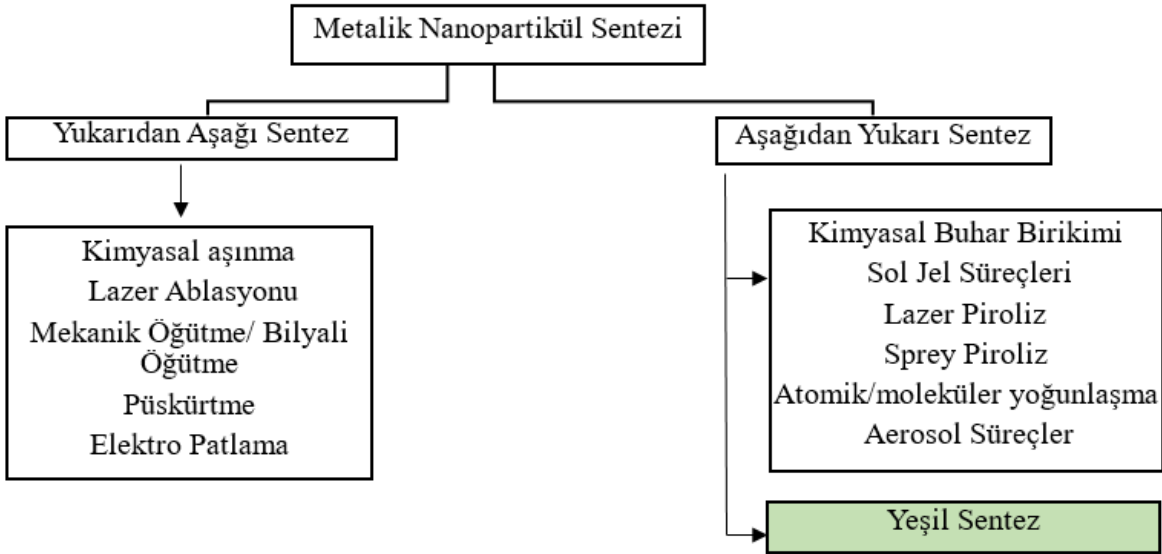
Metalik Nanopartikül Sentezi

Yukarıdan Aşağı Sentez

Aşağıdan Yukarı Sentez

Kimyasal aşınma
Lazer Ablasyonu
Mekanik Öğütme/ Bilyali Öğütme
Püskürtme
Elektro Patlama

Kimyasal Buhar Birikimi
Sol Jel Süreçleri
Lazer Piroliz
Sprey Piroliz
Atomik/moleküler yoğunlaşma
Aerosol Süreçler

Yeşil Sentez